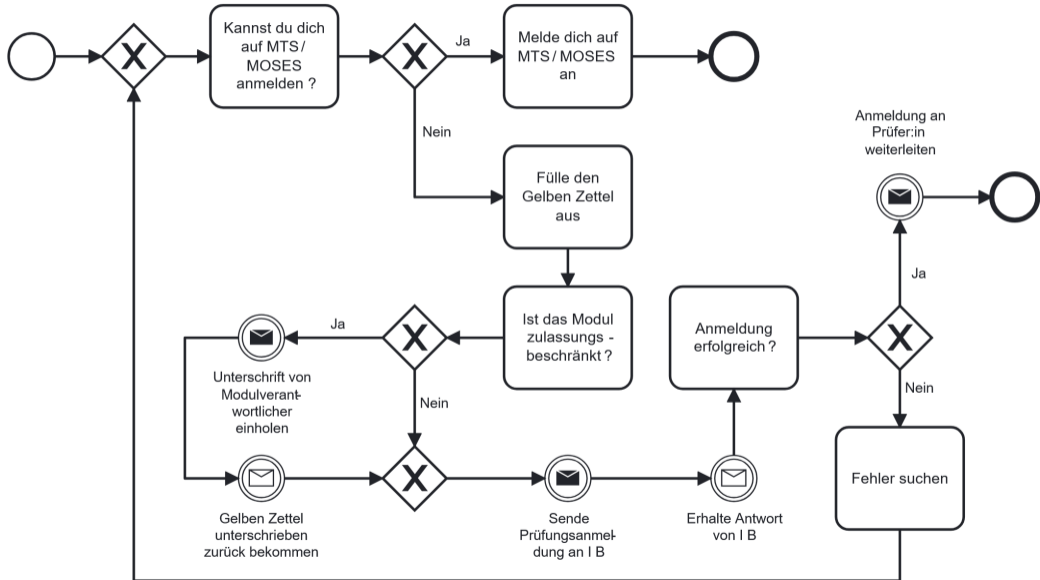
Kannst du dich auf MTS / MOSES anmelden ?

Ja

Melde dich auf MTS / MOSES an

Nein

Fülle den Gelben Zettel aus

Anmeldung an Prüfer:in weiterleiten

Ja

Ist das Modul zulassungs - beschränkt ?

Ja

Anmeldung erfolgreich ?

Unterschrift von Modulverantwortlicher einholen

Nein

Nein

Fehler suchen

Gelben Zettel unterschrieben zurück bekommen

Sende Prüfungsanmeldung an I B

Erhalte Antwort von I B